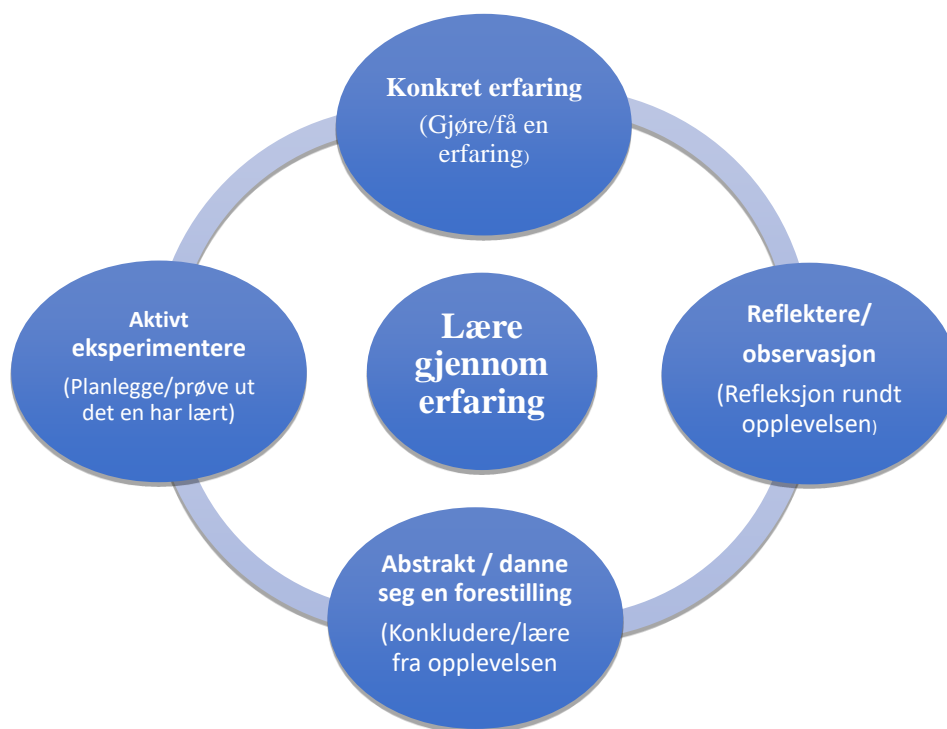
Konkret erfaring
(Gjøre/få en erfaring)

Reflektere/ observasjon
(Refleksjon rundt opplevelsen)

Abstrakt / danne seg en forestilling
(Konkludere/lære fra opplevelsen

Aktivt eksperimentere
(Planlegge/prøve ut det en har lært)

Lære gjennom erfaring